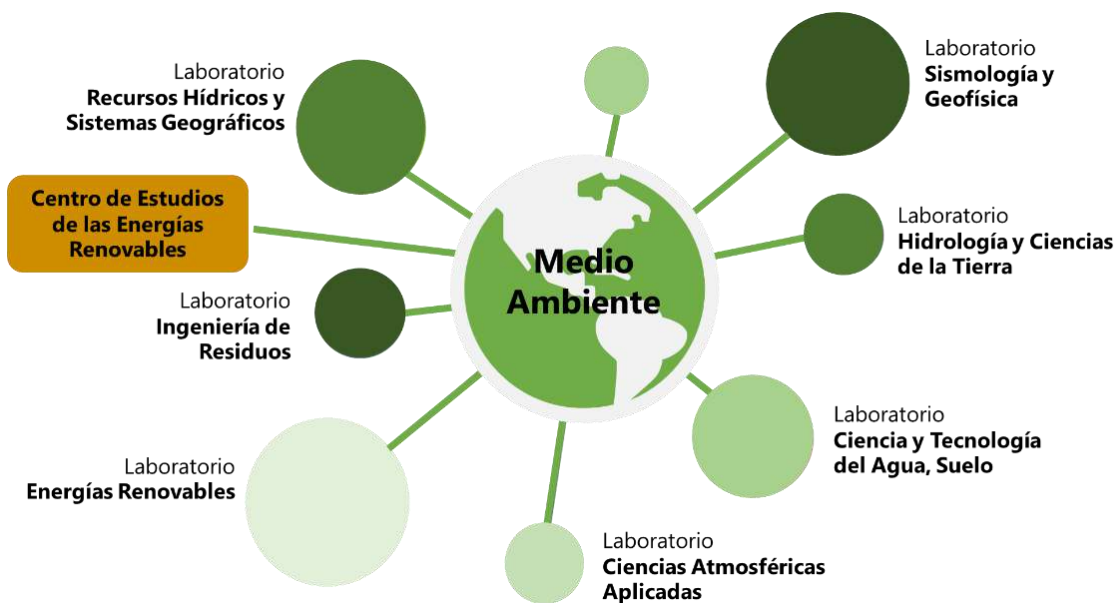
Laboratorio
Recursos Hídricos y Sistemas Geográficos

Centro de Estudios de las Energías Renovables

Laboratorio
Ingeniería de Residuos

Laboratorio
Energías Renovables

Medio Ambiente

Laboratorio
Sismología y Geofísica

Laboratorio
Hidrología y Ciencias de la Tierra

Laboratorio
Ciencia y Tecnología del Agua, Suelo

Laboratorio
Ciencias Atmosféricas Aplicadas